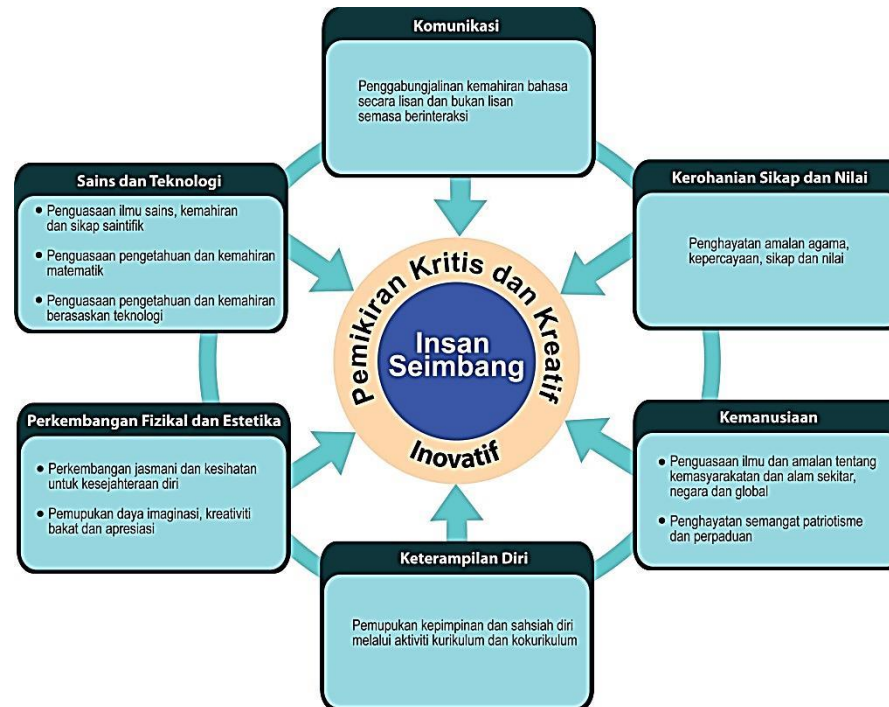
Komunikasi

Penggabungjalinan kemahiran bahasa secara lisan dan bukan lisan semasa berinteraksi

Sains dan Teknologi

• Penguasaan ilmu sains, kemahiran dan sikap saintifik

• Penguasaan pengetahuan dan kemahiran matematik

• Penguasaan pengetahuan dan kemahiran berasaskan teknologi

Kerohanian Sikap dan Nilai

Penghayatan amalan agama, kepercayaan, sikap dan nilai

Pemikiran Kritis dan Kreatif

Insan Seimbang

Inovatif

Perkembangan Fizikal dan Estetika

• Perkembangan jasmani dan kesihatan untuk kesejahteraan diri

• Pemupukan daya imaginasi, kreativiti bakat dan apresiasi

Kemanusiaan

• Penguasaan ilmu dan amalan tentang kemasyarakatan dan alam sekitar, negara dan global

• Penghayatan semangat patriotisme dan perpaduan

Keterampilan Diri

Pemupukan kepimpinan dan sahsiah diri melalui aktiviti kurikulum dan kokurikulum